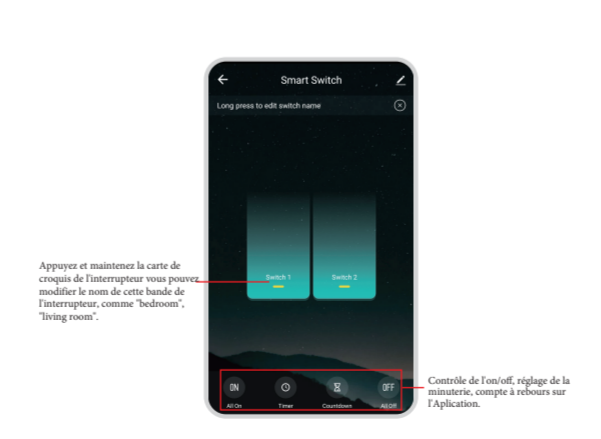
Smart Switch

Long press to edit switch name

Switch 1

Switch 2

Appuyez et maintenez la carte de croquis de l'interrupteur vous pouvez modifier le nom de cette bande de l'interrupteur, comme "bedroom", "living room".

ON
All On

Timer

Countdown

OFF
All Off

Contrôle de l'on/off, réglage de la minuterie, compte à rebours sur l'Aplication.